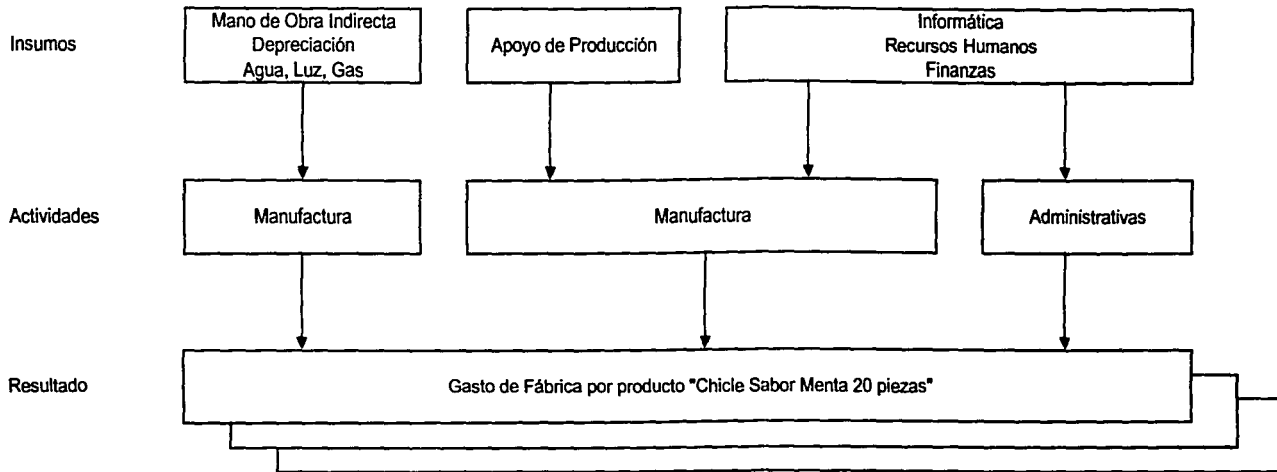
Insumos

Mano de Obra Indirecta
Depreciación
Agua, Luz, Gas

Apoyo de Producción

Informática
Recursos Humanos
Finanzas

Actividades

Manufactura

Manufactura

Administrativas

Resultado

Gasto de Fábrica por producto "Chicle Sabor Menta 20 piezas"